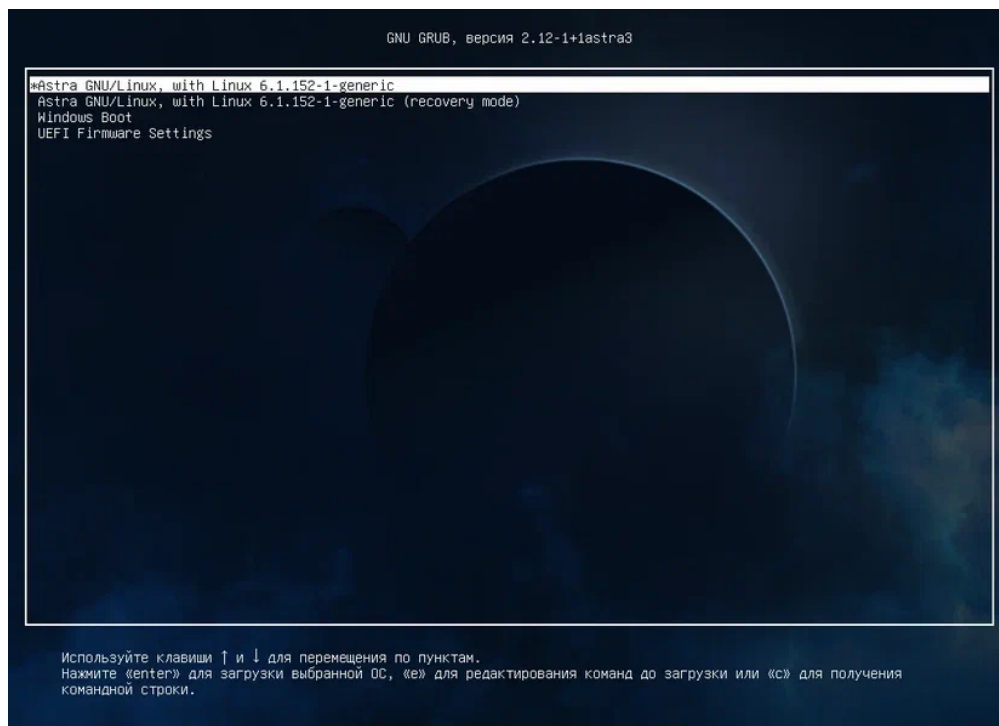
GNU GRUB, версия 2.12-1+1astra3

*Astra GNU/Linux, with Linux 6.1.152-1-generic
Astra GNU/Linux, with Linux 6.1.152-1-generic (recovery mode)
Windows Boot
UEFI Firmware Settings

Используйте клавиши ↑ и ↓ для перемещения по пунктам.
Нажмите «enter» для загрузки выбранной ОС, «e» для редактирования команд до загрузки или «c» для получения командной строки.